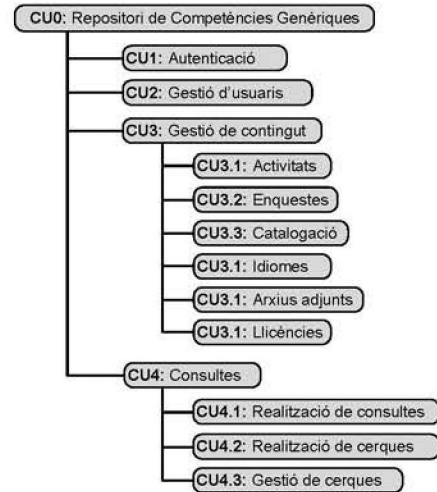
CU0: Repositori de Competències Genèriques

CU1: Autenticació

CU2: Gestió d'usuaris

CU3: Gestió de contingut

CU3.1: Activitats

CU3.2: Enquestes

CU3.3: Catalogació

CU3.1: Idiomes

CU3.1: Arxius adjunts

CU3.1: Llicències

CU4: Consultes

CU4.1: Realització de consultes

CU4.2: Realització de cerques

CU4.3: Gestió de cerques